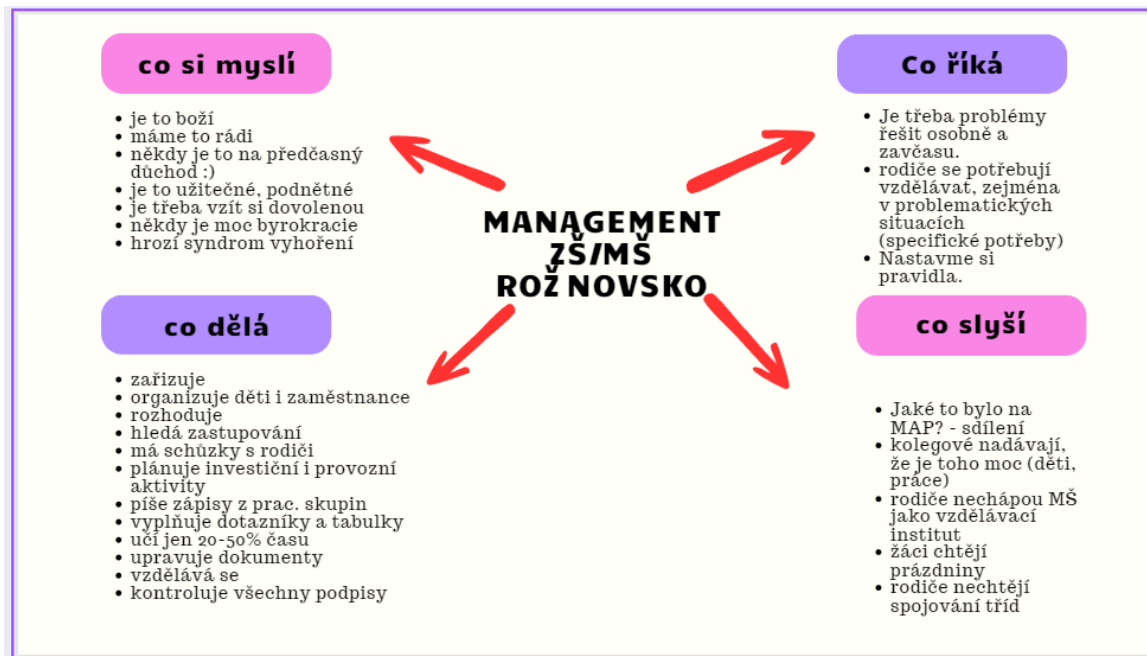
co si myslí

- je to boží
- máme to rádi
- někdy je to na předčasný důchod :)
- je to užitečné, podnětné
- je třeba vzít si dovolenou
- někdy je moc byrokracie
- hrozí syndrom vyhoření

Co říká

- Je třeba problémy řešit osobně a zavčasu.
- rodiče se potřebují vzdělávat, zejména v problematických situacích (specifické potřeby)
- Nastavme si pravidla.

MANAGEMENT ZŠ/MŠ ROŽNOVSKO

co dělá

- zařizuje
- organizuje děti i zaměstnance
- rozhoduje
- hledá zastupování
- má schůzky s rodiči
- plánuje investiční i provozní aktivity
- píše zápisy z prac. skupin
- vyplňuje dotazníky a tabulky
- učí jen 20-50% času
- upravuje dokumenty
- vzdělává se
- kontroluje všechny podpisy

co slyší

- Jaké to bylo na MAP? - sdílení
- kolegové nadávají, že je toho moc (děti, práce)
- rodiče nechápou MŠ jako vzdělávací institut
- žáci chtějí prázdniny
- rodiče nechtějí spojování tříd